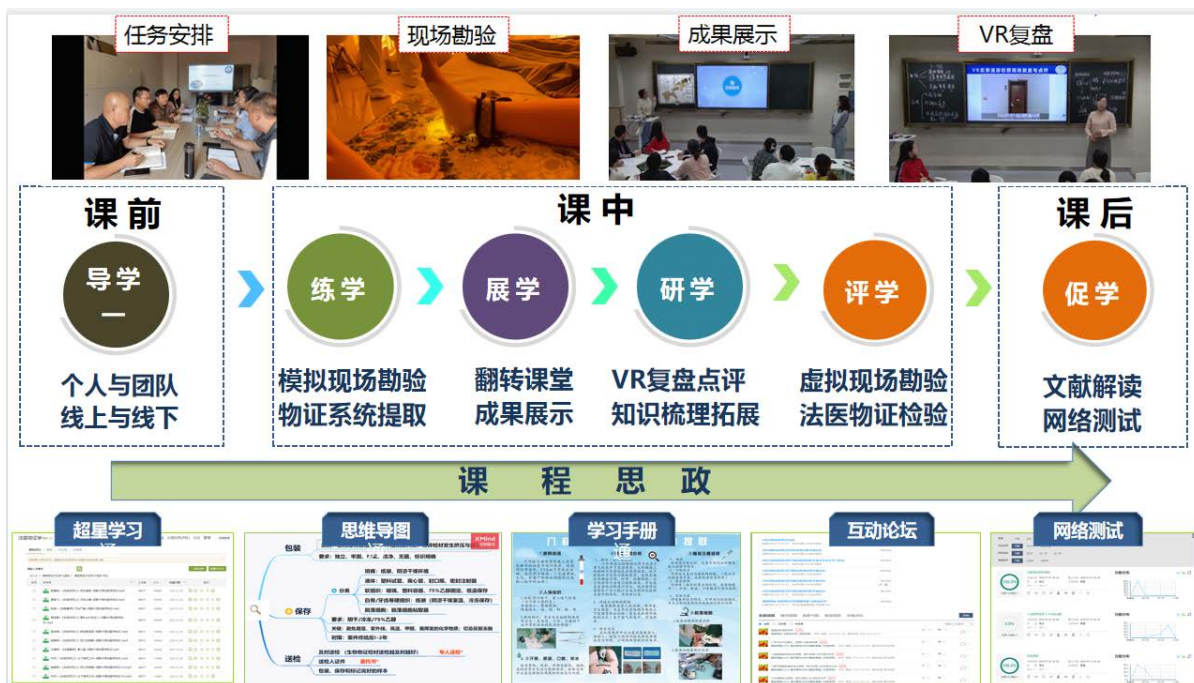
任务安排

现场勘验

成果展示

VR复盘

课前

导学一

个人与团队
线上与线下

课中

练学

模拟现场勘验
物证系统提取

展学

翻转课堂
成果展示

研学

VR复盘点评
知识梳理拓展

评学

虚拟现场勘验
法医物证检验

课后

促学

文献解读
网络测试

课程思政

超星学习通

思维导图

包装

保存

送检

学习手册

互动论坛

网络测试